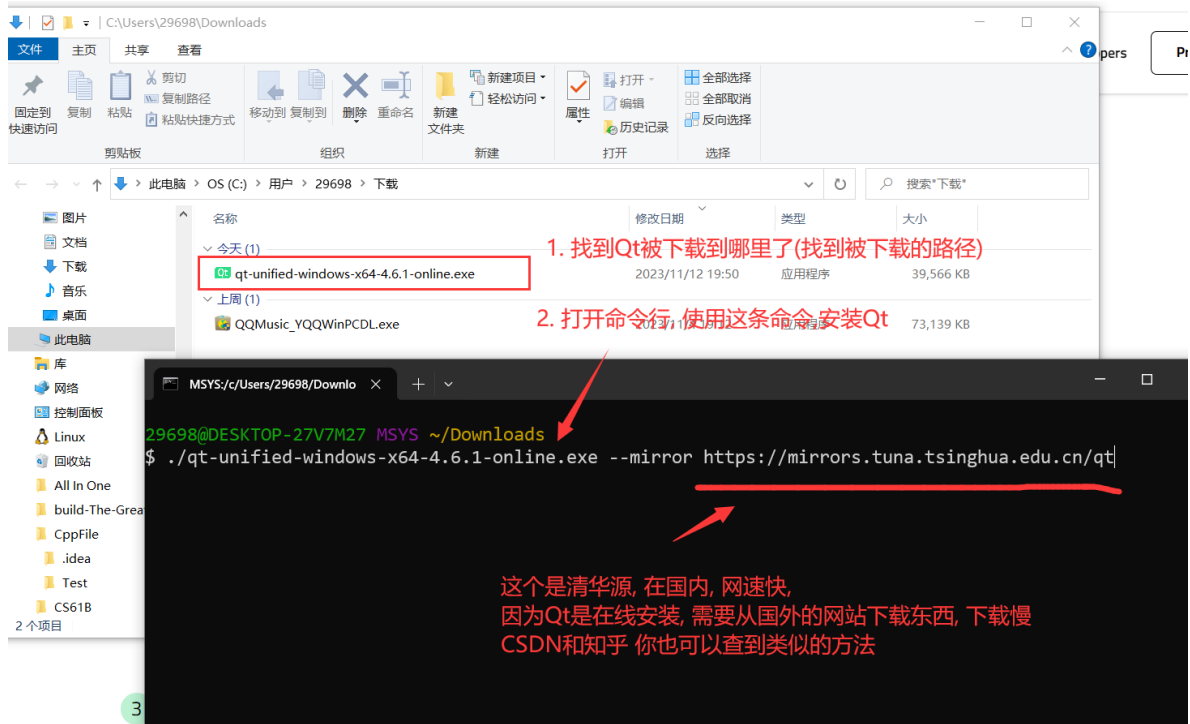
C:\Users\29698\Downloads

文件 主页 共享 查看

固定到快速访问 复制 粘贴 剪切 复制路径 粘贴快捷方式
剪贴板

移动到 复制到 删除 重命名
组织

新建文件夹 新建项目 轻松访问
新建

属性 打开 编辑 历史记录
打开

全部选择 全部取消 反向选择
选择

pers Pr

此电脑 > OS (C:) > 用户 > 29698 > 下载

搜索"下载"

图片
文档
下载
音乐
桌面
此电脑
库
网络
控制面板
Linux
回收站
All In One
build-The-Grea
CppFile
.idea
Test
CS61B
2 个项目

名称 修改日期 类型 大小

今天 (1)
qt-unified-windows-x64-4.6.1-online.exe 2023/11/12 19:50 应用程序 39,566 KB

上周 (1)
QQMusic_YQQWinPCDL.exe 2023/11/ 应用程序 73,139 KB

1. 找到Qt被下载到哪里了(找到被下载的路径)

2. 打开命令行, 使用这条命令 安装Qt

MSYS:/c/Users/29698/Downlo

29698@DESKTOP-27V7M27 MSYS ~/Downloads
$ ./qt-unified-windows-x64-4.6.1-online.exe --mirror https://mirrors.tuna.tsinghua.edu.cn/qt

这个是清华源, 在国内, 网速快,
因为Qt是在线安装, 需要从国外的网站下载东西, 下载慢
CSDN和知乎 你也可以查到类似的方法

3